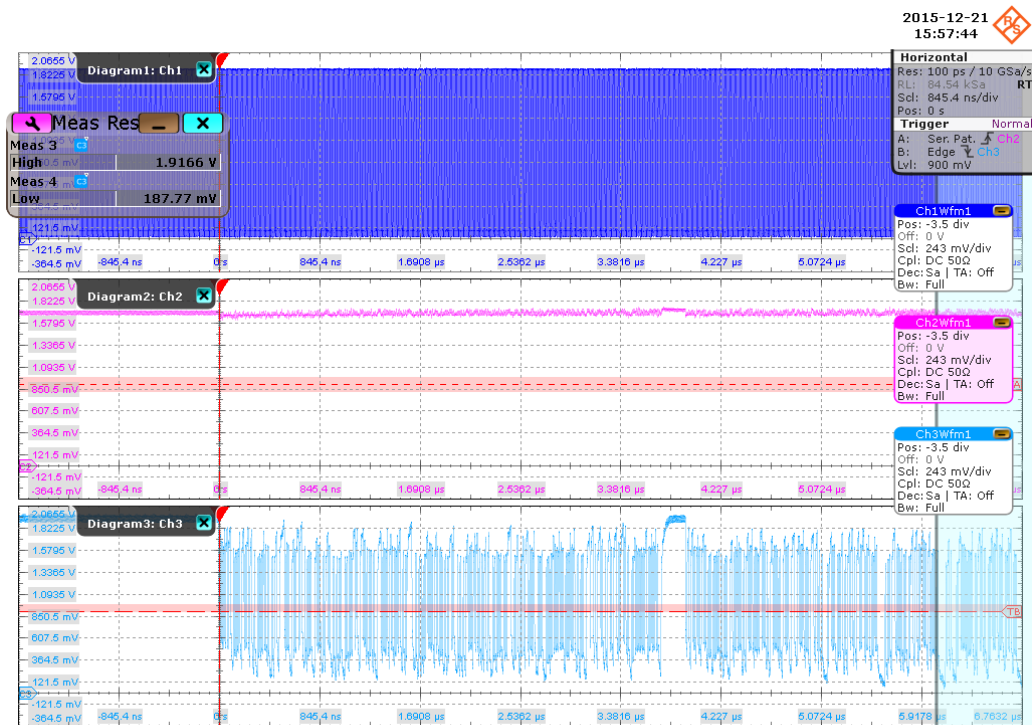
2015-12-21
15:57:44

Diagram1: Ch1

2.0655 V
1.8225 V
1.5795 V

Meas Res

Meas 3
High 1.9166 V
Meas 4
Low 187.77 mV

121.5 mV
-121.5 mV
-364.5 mV

-845.4 ns 0 s 845.4 ns 1.6908 µs 2.5362 µs 3.3816 µs 4.227 µs 5.0724 µs

Horizontal
Res: 100 ps / 10 GSa/s
RL: 84.54 kSa RT
Scl: 845.4 ns/div
Pos: 0 s

Trigger Normal
A: Ser. Pat. Ch2
B: Edge Ch3
Lvl: 900 mV

Ch1Wfm1
Pos: -3.5 div
Off: 0 V
Scl: 243 mV/div
Cpl: DC 50Ω
Dec: Sa | TA: Off
Bw: Full

Diagram2: Ch2

2.0655 V
1.8225 V
1.5795 V
1.3365 V
1.0935 V
850.5 mV
607.5 mV
364.5 mV
121.5 mV
-121.5 mV
-364.5 mV

-845.4 ns 0 s 845.4 ns 1.6908 µs 2.5362 µs 3.3816 µs 4.227 µs 5.0724 µs

Ch2Wfm1
Pos: -3.5 div
Off: 0 V
Scl: 243 mV/div
Cpl: DC 50Ω
Dec: Sa | TA: Off
Bw: Full

Ch3Wfm1
Pos: -3.5 div
Off: 0 V
Scl: 243 mV/div
Cpl: DC 50Ω
Dec: Sa | TA: Off
Bw: Full

Diagram3: Ch3

2.0655 V
1.8225 V
1.5795 V
1.3365 V
1.0935 V
850.5 mV
607.5 mV
364.5 mV
121.5 mV
-121.5 mV
-364.5 mV

TB

-845.4 ns 0 s 845.4 ns 1.6908 µs 2.5362 µs 3.3816 µs 4.227 µs 5.0724 µs 5.9178 µs 6.7632 µs